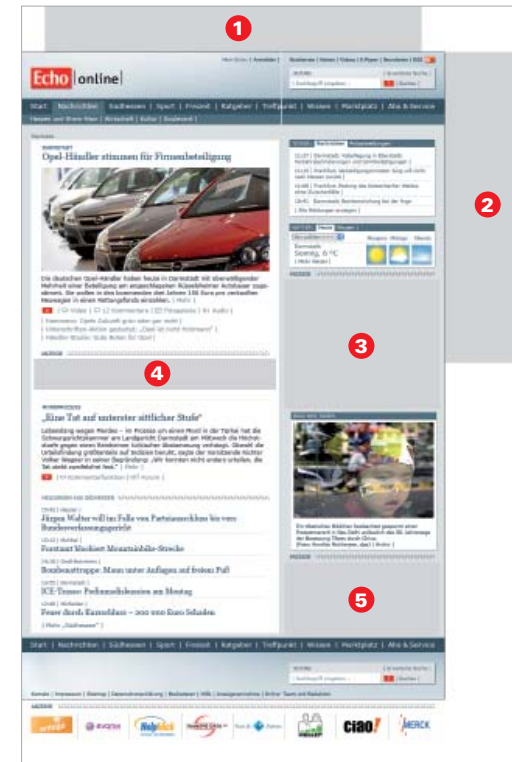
1

2

Echo | online

Start | Nachrichten | Südhessen | Sport | Freizeit | Ratgeber | Treffpunkt | Wissen | Marktplatz | Abo & Service

Opel-Händler stimmen für Firmenbeteiligung

3

4

„Eine Tat auf unterster sittlicher Stufe"

Jürgen Walter will im Falle von Parteiausschluss bis vors Bundesverfassungsgericht

Forstamt blockiert Mountainbike-Strecke

Bombenattrappe: Mann unter Auflagen auf freiem Fuß

ICE-Trasse: Podiumsdiskussion am Montag

Feuer durch Kamerablitz – 200 000 Euro Schaden

5

Start | Nachrichten | Südhessen | Sport | Freizeit | Ratgeber | Treffpunkt | Wissen | Marktplatz | Abo & Service

Darmstadt

ciao!

MERCK